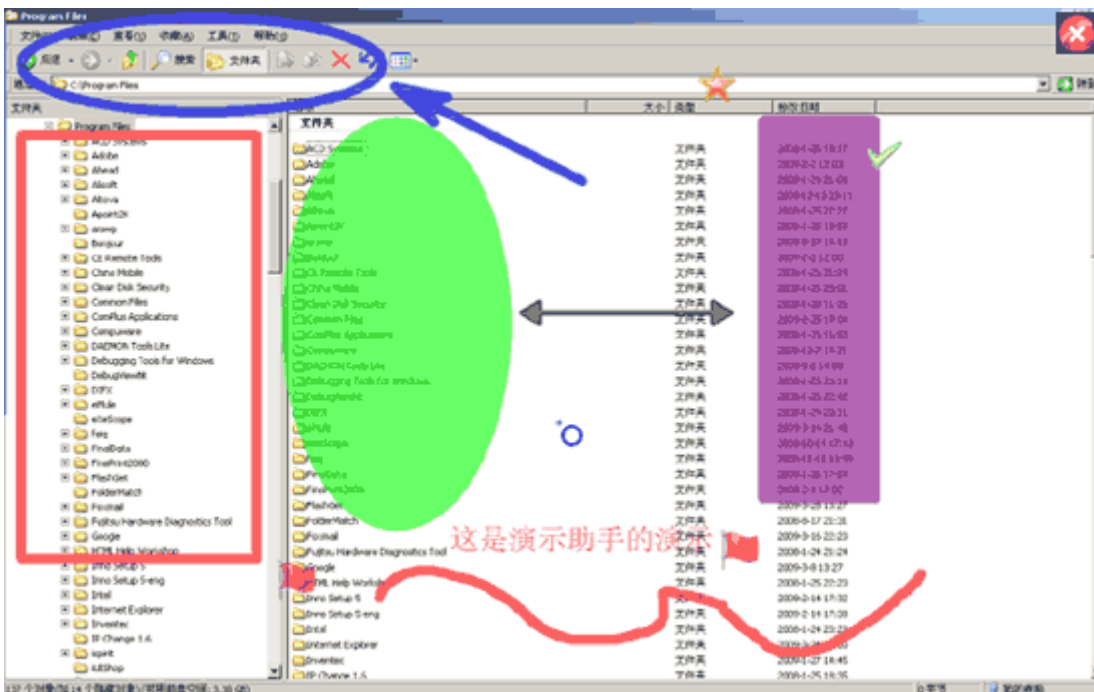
Program Files

文件(F) 编辑(E) 查看(V) 收藏(A) 工具(T) 帮助(H)

后退 搜索 文件夹

地址 C:\Program Files 转到

文件夹

Program Files
ACD Systems
Adobe
Ahead
Alcoft
Altova
Apoint2K
arcsoft
Bonjour
CE Remote Tools
China Mobile
Clear Disk Security
Common Files
ComPlus Applications
Compuware
DAEMON Tools Lite
Debugging Tools for Windows
DebugViewMt
DIFX
ePlus
eTeScope
Feiq
FinalData
FinePrint2000
Flashget
FolderMatch
Foxmail
Fujitsu Hardware Diagnostics Tool
Google
HTML Help Workshop
Inno Setup 5
Inno Setup 5-eng
Intel
Internet Explorer
Inventec
IP Change 1.6
ispirit
JUEShop

名称 大小 类型 修改日期

文件夹

文件夹 2009-3-8 13:27
文件夹 2008-6-17 21:38
文件夹 2009-3-16 22:23
文件夹 2008-1-24 21:24
文件夹 2009-3-8 13:27
文件夹 2008-1-25 22:23
文件夹 2009-2-14 17:30
文件夹 2009-2-14 17:30
文件夹 2008-1-24 23:23
文件夹 2009-1-27 18:45
文件夹 2009-1-25 18:35

Flashget
FolderMatch
Foxmail
Fujitsu Hardware Diagnostics Tool
Google
HTML Help Workshop
Inno Setup 5
Inno Setup 5-eng
Intel
Internet Explorer
Inventec
IP Change 1.6

这是演示助手的演示

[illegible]